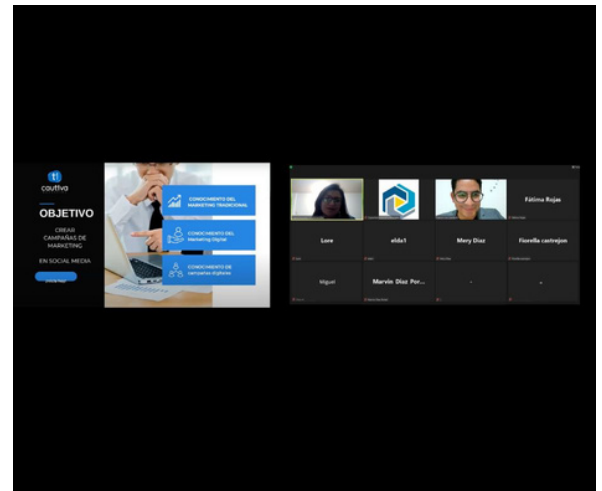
cautiva

OBJETIVO

CREAR CAMPAÑAS DE MARKETING

EN SOCIAL MEDIA

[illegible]

CONOCIMIENTO DEL MARKETING TRADICIONAL

CONOCIMIENTO DEL Marketing Digital

CONOCIMIENTO DE campañas digitales

Fátima Rojas

Lore

elda1

Mery Diaz

Fiorella castrejon

Miguel

Marvin Diaz Por...